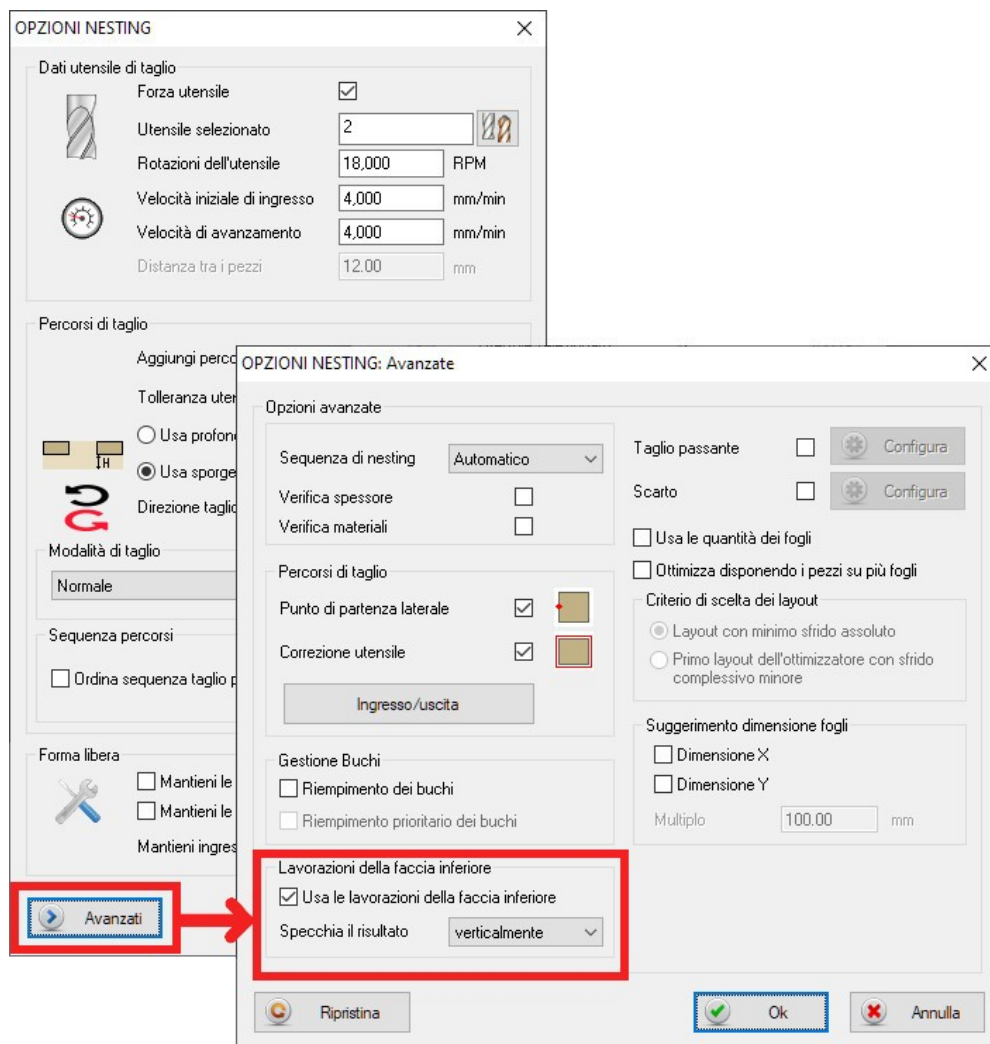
OPZIONI NESTING

Dati utensile di taglio

Forza utensile ☑

Utensile selezionato 2

Rotazioni dell'utensile 18,000 RPM

Velocità iniziale di ingresso 4,000 mm/min

Velocità di avanzamento 4,000 mm/min

Distanza tra i pezzi 12.00 mm

Percorsi di taglio

Aggiungi perc

Tolleranza ute

Usa profon

Usa sporge

H

Direzione taglio

Modalità di taglio

Normale

Sequenza percorsi

Ordina sequenza taglio p

Forma libera

Mantieni le

Mantieni le

Mantieni ingres

Avanzati

OPZIONI NESTING: Avanzate

Opzioni avanzate

Sequenza di nesting Automatico

Verifica spessore

Verifica materiali

Percorsi di taglio

Punto di partenza laterale ☑

Correzione utensile ☑

Ingresso/uscita

Gestione Buchi

Riempimento dei buchi

Riempimento prioritario dei buchi

Lavorazioni della faccia inferiore

☑ Usa le lavorazioni della faccia inferiore

Specchia il risultato verticalmente

Taglio passante Configura

Scarto Configura

Usa le quantità dei fogli

Ottimizza disponendo i pezzi su più fogli

Criterio di scelta dei layout

Layout con minimo sfrido assoluto

Primo layout dell'ottimizzatore con sfrido complessivo minore

Suggerimento dimensione fogli

Dimensione X

Dimensione Y

Multiplo 100.00 mm

Ripristina

Ok

Annulla